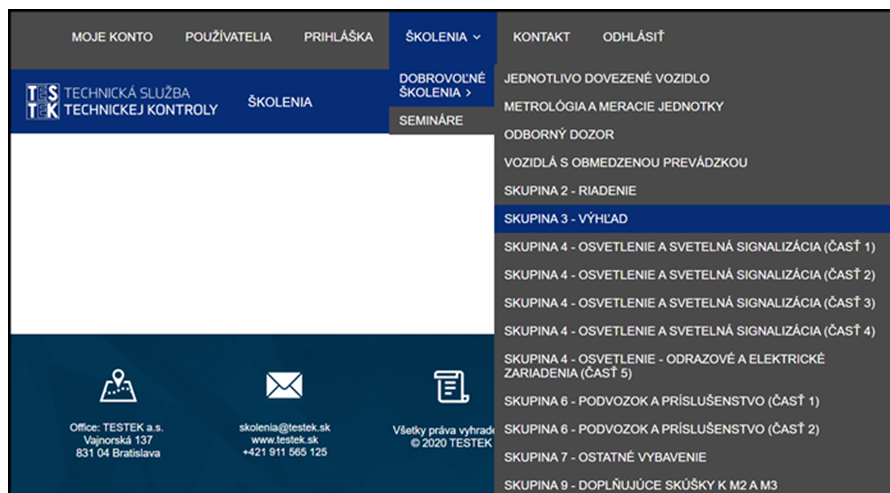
MOJE KONTO POUŽÍVATELIA PRIHLÁŠKA ŠKOLENIA KONTAKT ODHLÁSIŤ

TESTEK TECHNICKÁ SLUŽBA TECHNICKEJ KONTROLY ŠKOLENIA

DOBROVOĽNÉ ŠKOLENIA >
SEMINÁRE

JEDNOTLIVO DOVEZENÉ VOZIDLO
METROLÓGIA A MERACIE JEDNOTKY
ODBORNÝ DOZOR
VOZIDLÁ S OBMEDZENOU PREVÁDZKOU
SKUPINA 2 - RIADENIE
SKUPINA 3 - VÝHĽAD
SKUPINA 4 - OSVETLENIE A SVETELNÁ SIGNALIZÁCIA (ČASŤ 1)
SKUPINA 4 - OSVETLENIE A SVETELNÁ SIGNALIZÁCIA (ČASŤ 2)
SKUPINA 4 - OSVETLENIE A SVETELNÁ SIGNALIZÁCIA (ČASŤ 3)
SKUPINA 4 - OSVETLENIE A SVETELNÁ SIGNALIZÁCIA (ČASŤ 4)
SKUPINA 4 - OSVETLENIE - ODRAZOVÉ A ELEKTRICKÉ ZARIADENIA (ČASŤ 5)
SKUPINA 6 - PODVOZOK A PRÍSLUŠENSTVO (ČASŤ 1)
SKUPINA 6 - PODVOZOK A PRÍSLUŠENSTVO (ČASŤ 2)
SKUPINA 7 - OSTATNÉ VYBAVENIE
SKUPINA 9 - DOPLŇUJÚCE SKÚŠKY K M2 A M3

Office: TESTEK a.s.
Vajnorská 137
831 04 Bratislava

skolenia@testek.sk
www.testek.sk
+421 911 565 125

Všetky práva vyhrad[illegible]
© 2020 TESTEK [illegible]